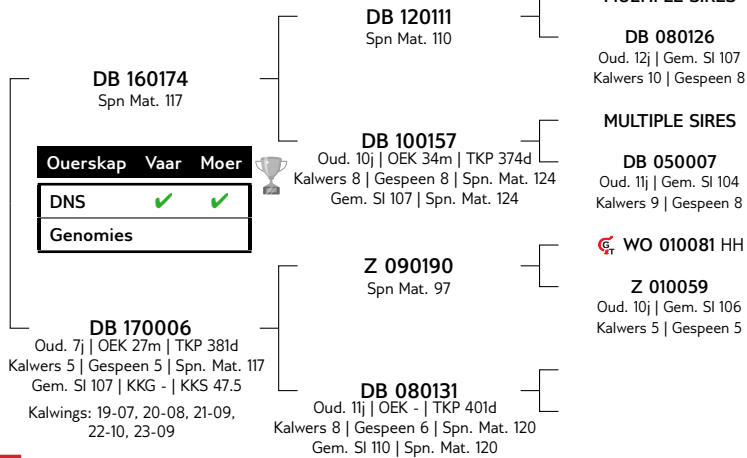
MULTIPLE SIRES

DB 120111
Spn Mat. 110

DB 080126
Oud. 12j | Gem. SI 107
Kalwers 10 | Gespeen 8

DB 160174
Spn Mat. 117

DB 100157
Oud. 10j | OEK 34m | TKP 374d
Kalwers 8 | Gespeen 8 | Spn. Mat. 124
Gem. SI 107 | Spn. Mat. 124

MULTIPLE SIRES

DB 050007
Oud. 11j | Gem. SI 104
Kalwers 9 | Gespeen 8

| Ouerskap | Vaar | Moer |
|---|---|---|
| DNS | ✔ | ✔ |
| Genomies | | |

Z 090190
Spn Mat. 97

WO 010081 HH

Z 010059
Oud. 10j | Gem. SI 106
Kalwers 5 | Gespeen 5

DB 170006
Oud. 7j | OEK 27m | TKP 381d
Kalwers 5 | Gespeen 5 | Spn. Mat. 117
Gem. SI 107 | KKG - | KKS 47.5
Kalwings: 19-07, 20-08, 21-09, 22-10, 23-09

DB 080131
Oud. 11j | OEK - | TKP 401d
Kalwers 8 | Gespeen 6 | Spn. Mat. 120
Gem. SI 110 | Spn. Mat. 120